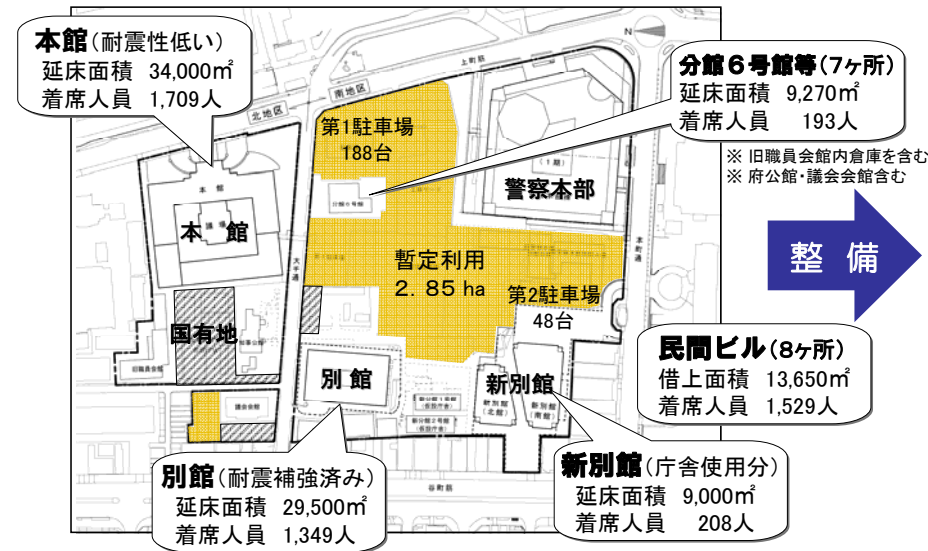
本館（耐震性低い）
延床面積 34,000㎡
着席人員 1,709人

分館６号館等（7ヶ所）
延床面積 9,270㎡
着席人員 193人

※ 旧職員会館内倉庫を含む
※ 府公館・議会会館含む

北地区
南地区
上町筋
N

第1駐車場
188台

本館

警察本部

暫定利用
2．85 ha

整 備

第2駐車場
48台

国有地

別 館

新別館

民間ビル（8ヶ所）
借上面積 13,650㎡
着席人員 1,529人

別館（耐震補強済み）
延床面積 29,500㎡
着席人員 1,349人

新別館（庁舎使用分）
延床面積 9,000㎡
着席人員 208人

谷町筋